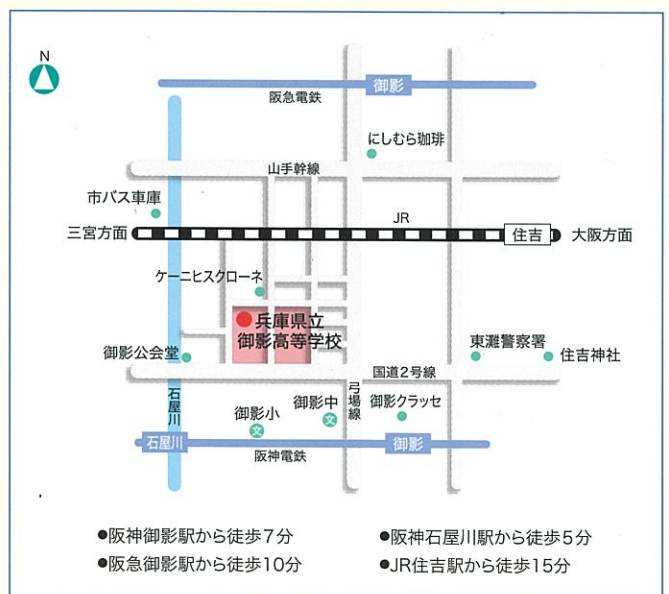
N

御影
阪急電鉄
にしむら珈琲
山手幹線
市バス車庫
JR
三宮方面
住吉
大阪方面
ケーニヒスクローネ
兵庫県立
御影高等学校
御影公会堂
東灘警察署
住吉神社
国道2号線
石屋川
弓場線
御影小
文
御影中
文
御影クラッセ
石屋川
御影
阪神電鉄

●阪神御影駅から徒歩7分
●阪神石屋川駅から徒歩5分
●阪急御影駅から徒歩10分
●JR住吉駅から徒歩15分